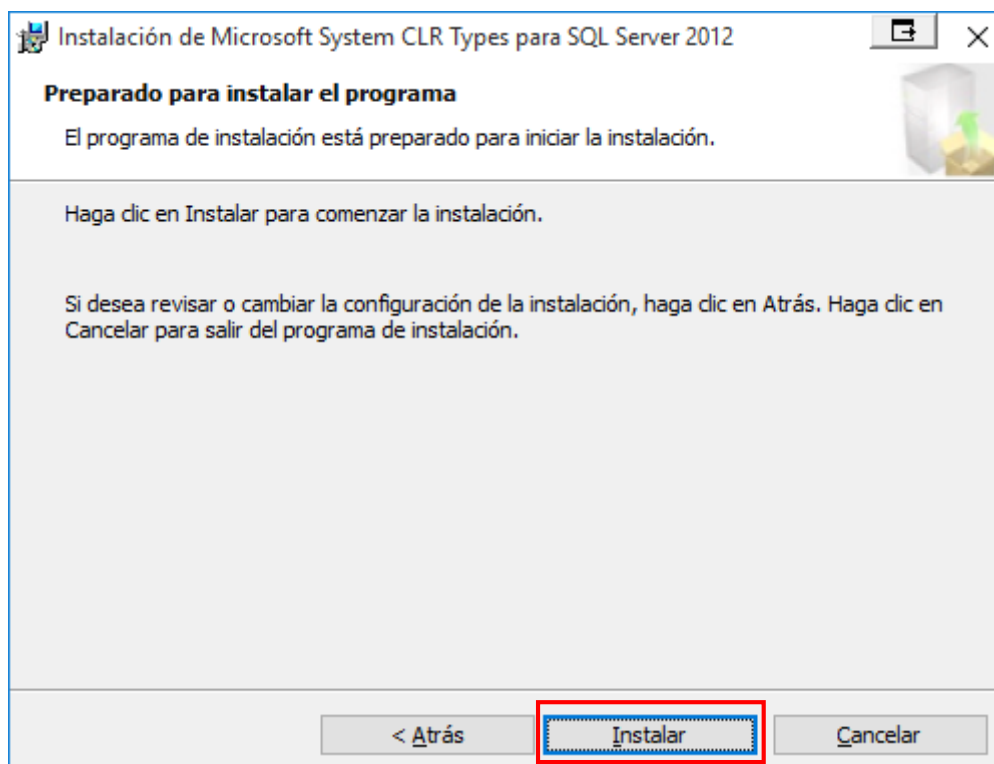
Instalación de Microsoft System CLR Types para SQL Server 2012

Preparado para instalar el programa

El programa de instalación está preparado para iniciar la instalación.

Haga clic en Instalar para comenzar la instalación.

Si desea revisar o cambiar la configuración de la instalación, haga clic en Atrás. Haga clic en Cancelar para salir del programa de instalación.

< Atrás

Instalar

Cancelar